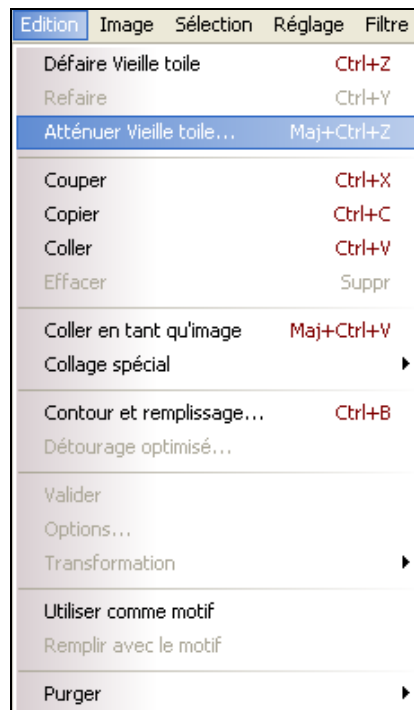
Edition Image Sélection Réglage Filtre

Défaire Vieille toile Ctrl+Z
Refaire Ctrl+Y
Atténuer Vieille toile... Maj+Ctrl+Z

Couper Ctrl+X
Copier Ctrl+C
Coller Ctrl+V
Effacer Suppr

Coller en tant qu'image Maj+Ctrl+V
Collage spécial

Contour et remplissage... Ctrl+B
Détourage optimisé...

Valider
Options...
Transformation

Utiliser comme motif
Remplir avec le motif

Purger